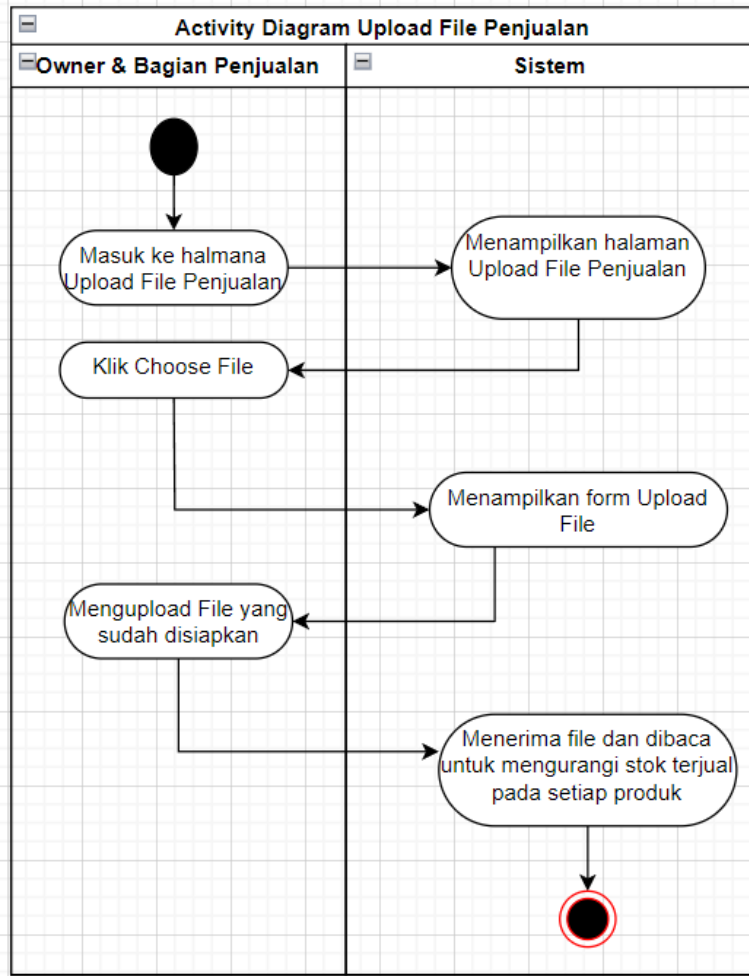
Activity Diagram Upload File Penjualan

Owner & Bagian Penjualan

Sistem

Masuk ke halmana Upload File Penjualan

Menampilkan halaman Upload File Penjualan

Klik Choose File

Menampilkan form Upload File

Mengupload File yang sudah disiapkan

Menerima file dan dibaca untuk mengurangi stok terjual pada setiap produk